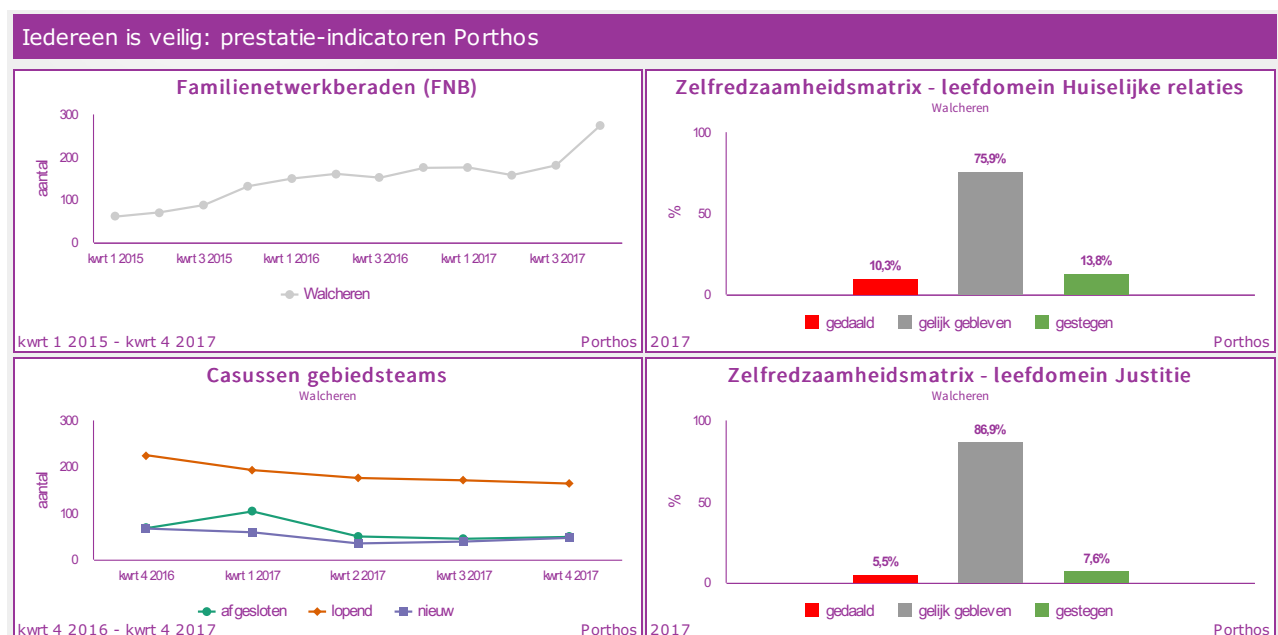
Iedereen is veilig: prestatie-indicatoren Porthos

Familienetwerkberaden (FNB)

300
200
100
0
aantal
kwrt 1 2015
kwrt 3 2015
kwrt 1 2016
kwrt 3 2016
kwrt 1 2017
kwrt 3 2017
Walcheren

kwrt 1 2015 - kwrt 4 2017
Porthos

Zelfredzaamheidsmatrix - leefdomein Huiselijke relaties
Walcheren

100
50
0
%
10,3%
75,9%
13,8%
gedaald
gelijk gebleven
gestegen

2017
Porthos

Casussen gebiedsteams
Walcheren

300
200
100
0
aantal
kwrt 4 2016
kwrt 1 2017
kwrt 2 2017
kwrt 3 2017
kwrt 4 2017
afgesloten
lopend
nieuw

kwrt 4 2016 - kwrt 4 2017
Porthos

Zelfredzaamheidsmatrix - leefdomein Justitie
Walcheren

100
50
0
%
5,5%
86,9%
7,6%
gedaald
gelijk gebleven
gestegen

2017
Porthos